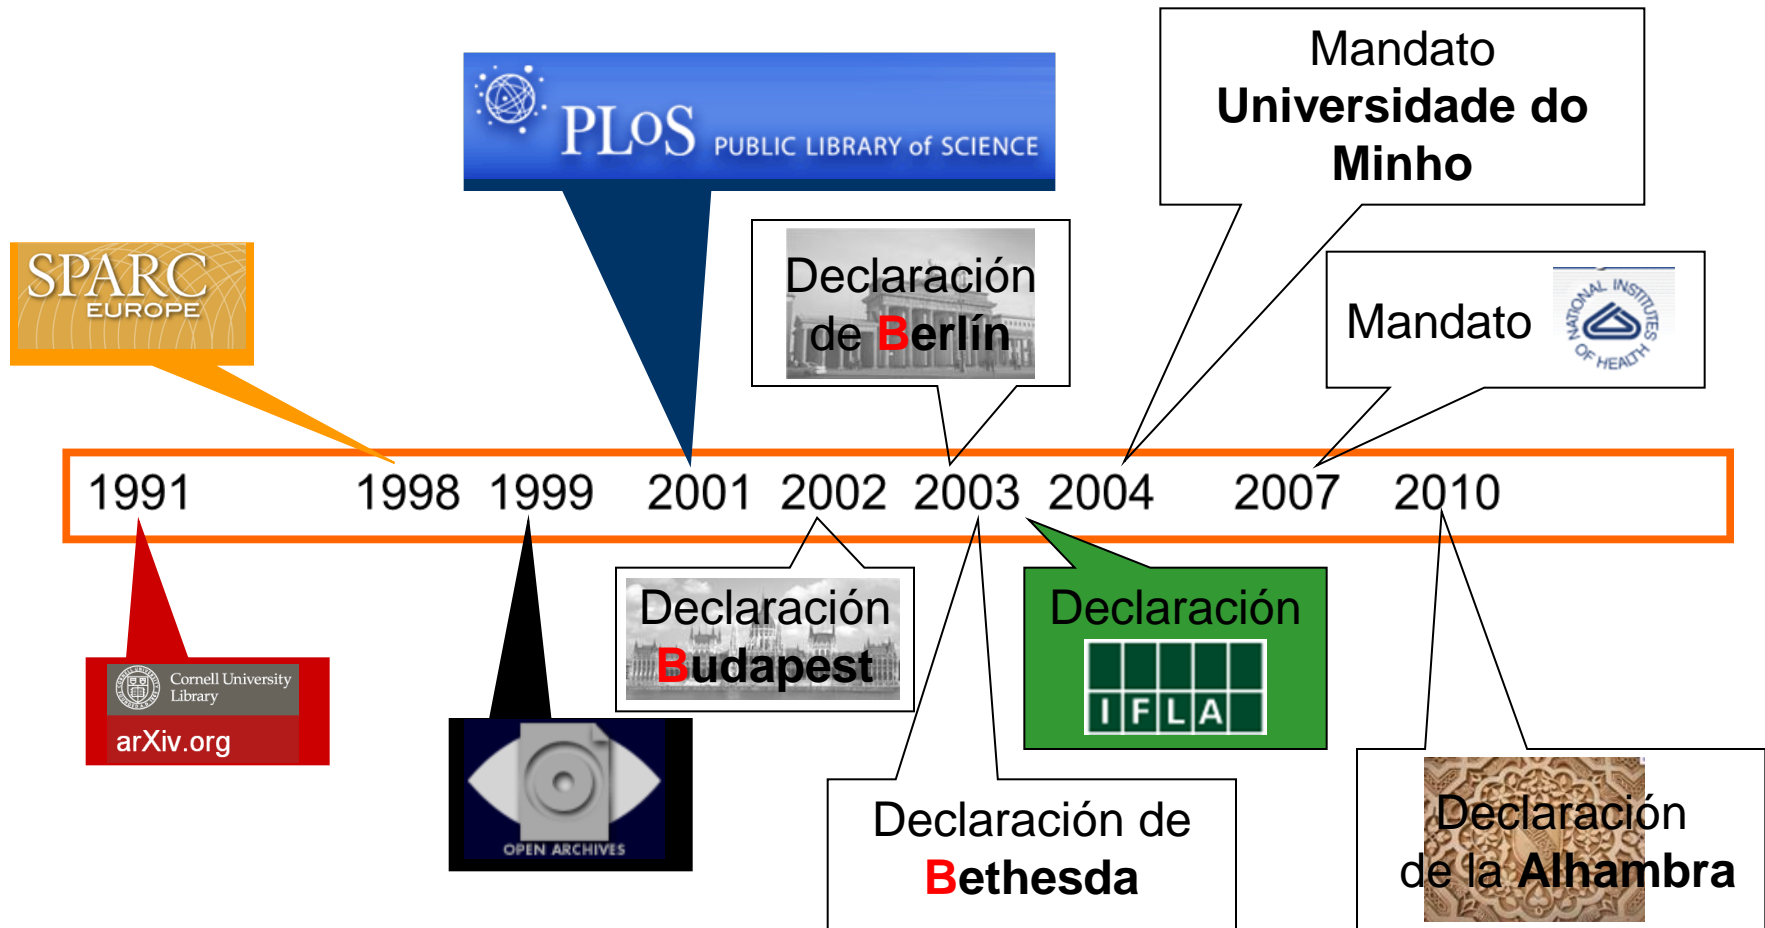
PLoS PUBLIC LIBRARY of SCIENCE

Mandato Universidade do Minho

SPARC EUROPE

Declaración de Berlín

Mandato NATIONAL INSTITUTES OF HEALTH

1991 1998 1999 2001 2002 2003 2004 2007 2010

Cornell University Library
arXiv.org

OPEN ARCHIVES

Declaración Budapest

Declaración
IFLA

Declaración de Bethesda

Declaración de la Alhambra